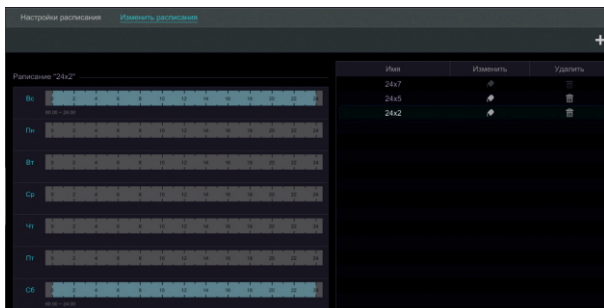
Настройки расписания Изменить расписания

+

Расписание "24x2"

Вс
0 2 4 6 8 10 12 14 16 18 20 22 24
00:00 ~ 24:00

Пн
0 2 4 6 8 10 12 14 16 18 20 22 24

Вт
0 2 4 6 8 10 12 14 16 18 20 22 24

Ср
0 2 4 6 8 10 12 14 16 18 20 22 24

Чт
0 2 4 6 8 10 12 14 16 18 20 22 24

Пт
0 2 4 6 8 10 12 14 16 18 20 22 24

Сб
0 2 4 6 8 10 12 14 16 18 20 22 24
00:00 ~ 24:00

| Имя | Изменить | Удалить |
|---|---|---|
| 24x7 | | |
| 24x5 | | |
| 24x2 | | |